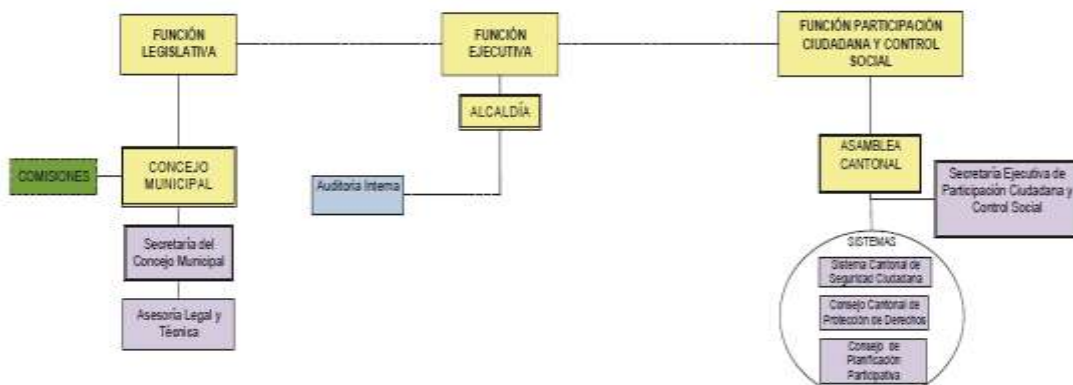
FUNCIÓN LEGISLATIVA

FUNCIÓN EJECUTIVA

FUNCIÓN PARTICIPACIÓN CIUDADANA Y CONTROL SOCIAL

ALCALDÍA

COMISIONES

CONCEJO MUNICIPAL

Auditoria Interna

ASAMBLEA CANTONAL

Secretaría Ejecutiva de Participación Ciudadana y Control Social

Secretaría del Concejo Municipal

Asesoría Legal y Técnica

SISTEMAS

Sistema Cantonal de Seguridad Ciudadana

Consejo Cantonal de Protección de Derechos

Consejo de Planificación Participativa